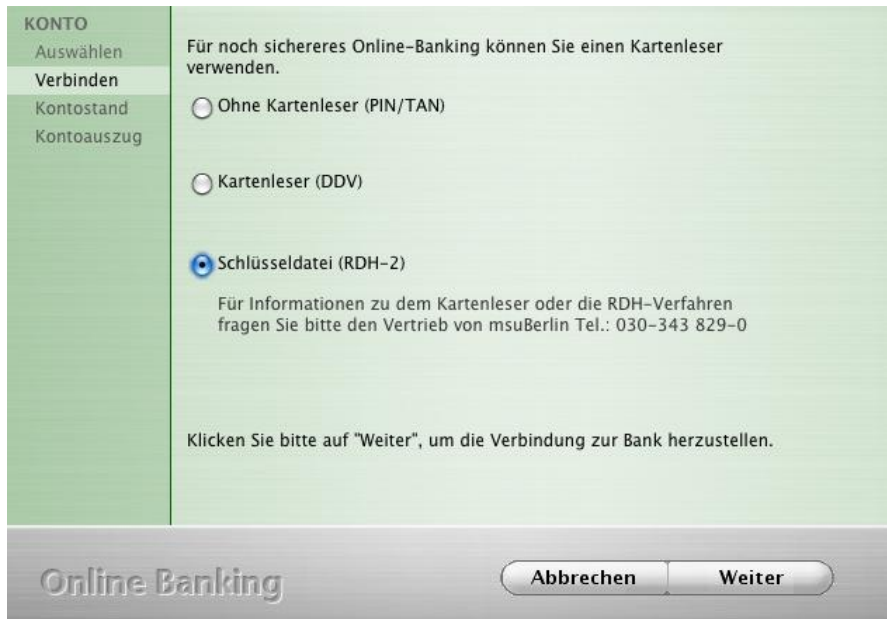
KONTO
Auswählen
Verbinden
Kontostand
Kontoauszug

Für noch sichereres Online-Banking können Sie einen Kartenleser verwenden.

Ohne Kartenleser (PIN/TAN)

Kartenleser (DDV)

Schlüsseldatei (RDH-2)

Für Informationen zu dem Kartenleser oder die RDH-Verfahren fragen Sie bitte den Vertrieb von msuBerlin Tel.: 030-343 829-0

Klicken Sie bitte auf "Weiter", um die Verbindung zur Bank herzustellen.

Online Banking

Abbrechen
Weiter